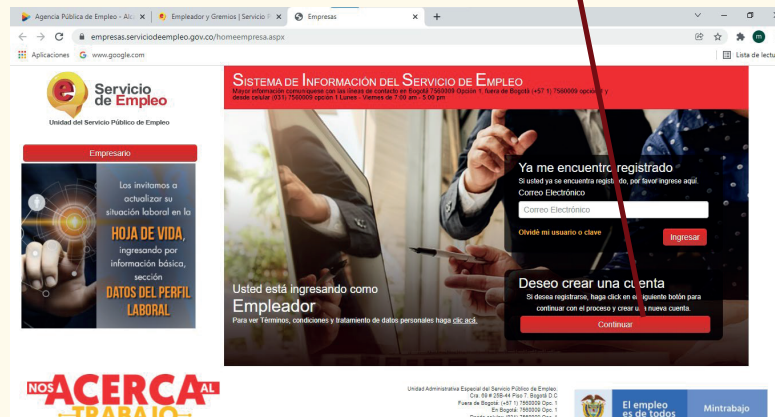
Agencia Pública de Empleo - Alc ×
Empleador y Gremios | Servicio ×
Empresas ×
+

empresas.serviciodeempleo.gov.co/homeempresa.aspx

Aplicaciones
www.google.com
Lista de lectu

Servicio de Empleo
Unidad del Servicio Público de Empleo

SISTEMA DE INFORMACIÓN DEL SERVICIO DE EMPLEO
Mayor información comuníquese con las líneas de contacto en Bogotá 7560009 Opción 1, fuera de Bogotá (+57 1) 7560009 opción 1 y desde celular (031) 7560009 opción 1 Lunes - Viernes de 7:00 am - 5:00 pm

Empresario

Los invitamos a actualizar su situación laboral en la HOJA DE VIDA, ingresando por información básica, sección DATOS DEL PERFIL LABORAL

Ya me encuentro registrado
Si usted ya se encuentra registrado, por favor ingrese aquí.
Correo Electrónico
Correo Electrónico
Olvidé mi usuario o clave
Ingresar

Deseo crear una cuenta
Si desea registrarse, haga click en el siguiente botón para continuar con el proceso y crear una nueva cuenta.
Continuar

Usted está ingresando como
Empleador
Para ver Términos, condiciones y tratamiento de datos personales haga clic acá.

NOS ACERCA AL TRABAJO

Unidad Administrativa Especial del Servicio Público de Empleo.
Cra. 69 # 25B-44 Piso 7. Bogotá D.C
Fuera de Bogotá: (+57 1) 7560009 Opc. 1
En Bogotá: 7560009 Opc. 1
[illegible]

El empleo es de todos
Mintrabajo